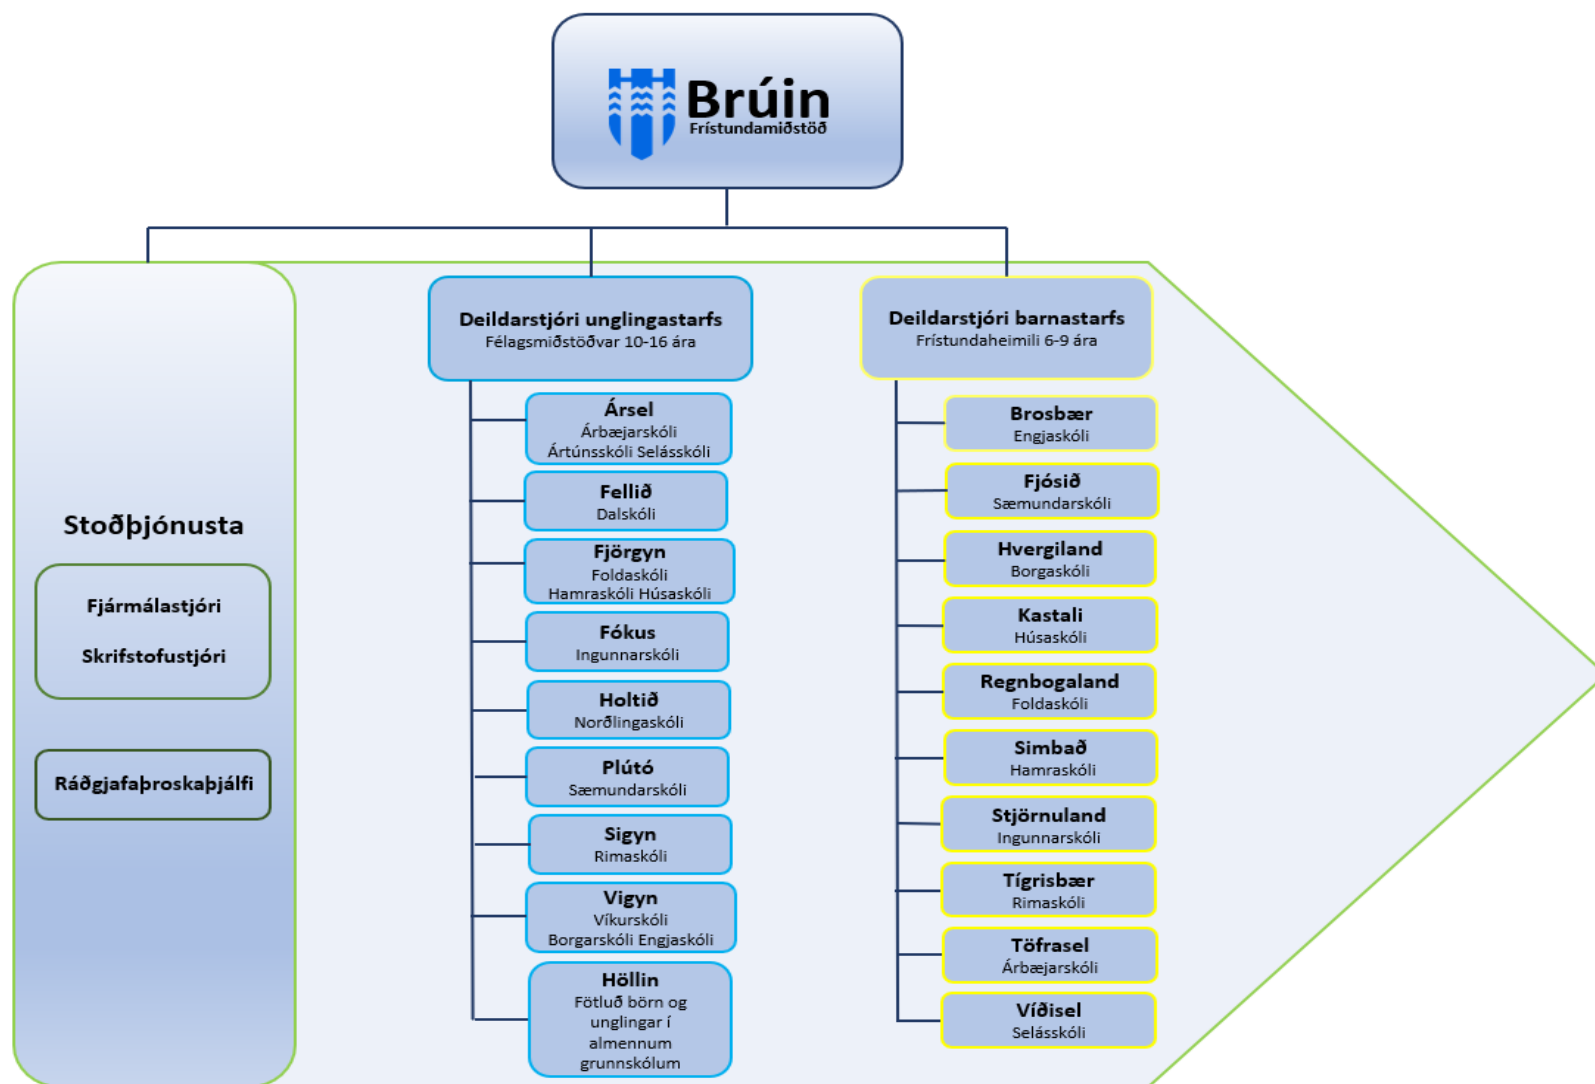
Brúin
Frístundamiðstöð

Stoðþjónusta

Fjármálastjóri

Skrifstofustjóri

Ráðgjafaþroskaþjálfi

Deildarstjóri unglingastarfs
Félagsmiðstöðvar 10-16 ára

Ársel
Árbæjarskóli
Ártúnsskóli Selásskóli

Fellið
Dalskóli

Fjörgyn
Foldaskóli
Hamraskóli Húsaskóli

Fókus
Ingunnarskóli

Holtið
Norðlingaskóli

Plútó
Sæmundarskóli

Sigyn
Rimaskóli

Vigyn
Víkurskóli
Borgarskóli Engjaskóli

Höllin
Fötluð börn og unglingar í almennum grunnskólum

Deildarstjóri barnastarfs
Frístundaheimili 6-9 ára

Brosbær
Engjaskóli

Fjósið
Sæmundarskóli

Hvergiland
Borgaskóli

Kastali
Húsaskóli

Regnbogaland
Foldaskóli

Simbað
Hamraskóli

Stjörnuland
Ingunnarskóli

Tígrisbær
Rimaskóli

Töfrasel
Árbæjarskóli

Víðisel
Selásskóli